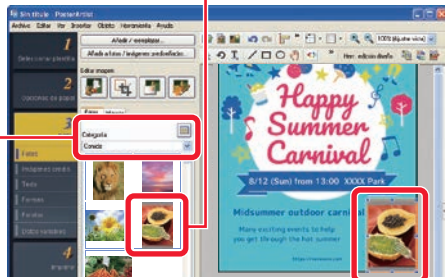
Sin título - PosterArtist
Archivo Editar Ver Insertar Objeto Herramienta Ayuda
1
Seleccionar plantilla
2
Opciones de página
3
Fotos
Imágenes predet.
Texto
Formas
Paneles
Datos variables
4
Imprimir
Añadir / reemplazar...
Añadir artistas / imágenes predefinidas...
Editar imagen
Fotos
Categoría
Comida
100% (Ajustar vista)
Herr. edición diseño
Happy
Summer
Carnival
8/12 (Sun) from 13:00 XXXX Park
Midsummer outdoor carnival
Many exciting events to help you get through the hot summer